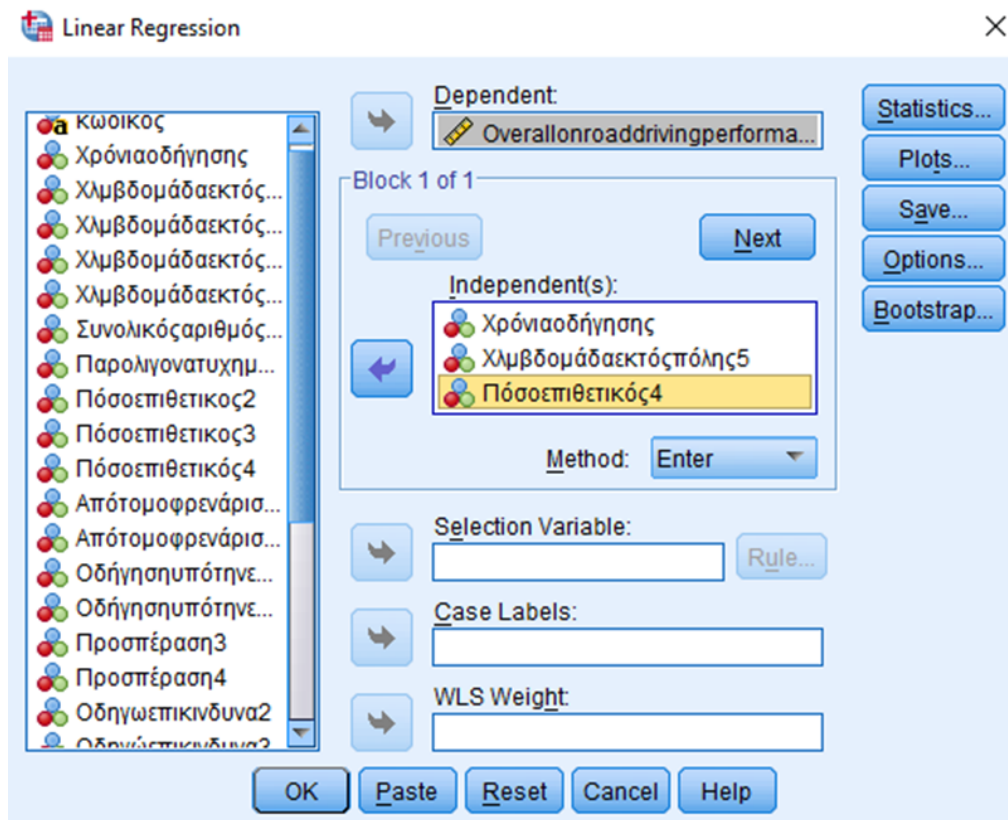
Linear Regression

Κωδικος
Χρόνιαοδήγησης
Χλμβδομάδαεκτός...
Χλμβδομάδαεκτός...
Χλμβδομάδαεκτός...
Χλμβδομάδαεκτός...
Συνολικόςαριθμός...
Παρολιγονατυχημ...
Πόσοεπιθετικος2
Πόσοεπιθετικος3
Πόσοεπιθετικός4
Απότομοφρενάρισ...
Απότομοφρενάρισ...
Οδήγησηυπότηνε...
Οδήγησηυπότηνε...
Προσπέραση3
Προσπέραση4
Οδηγωεπικινδυνα2
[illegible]

Dependent:
Overallonroaddrivingperforma...

Block 1 of 1
Previous
Next
Independent(s):
Χρόνιαοδήγησης
Χλμβδομάδαεκτόςπόλης5
Πόσοεπιθετικός4
Method: Enter

Selection Variable:
Rule...
Case Labels:
WLS Weight:

Statistics...
Plots...
Save...
Options...
Bootstrap...

OK
Paste
Reset
Cancel
Help